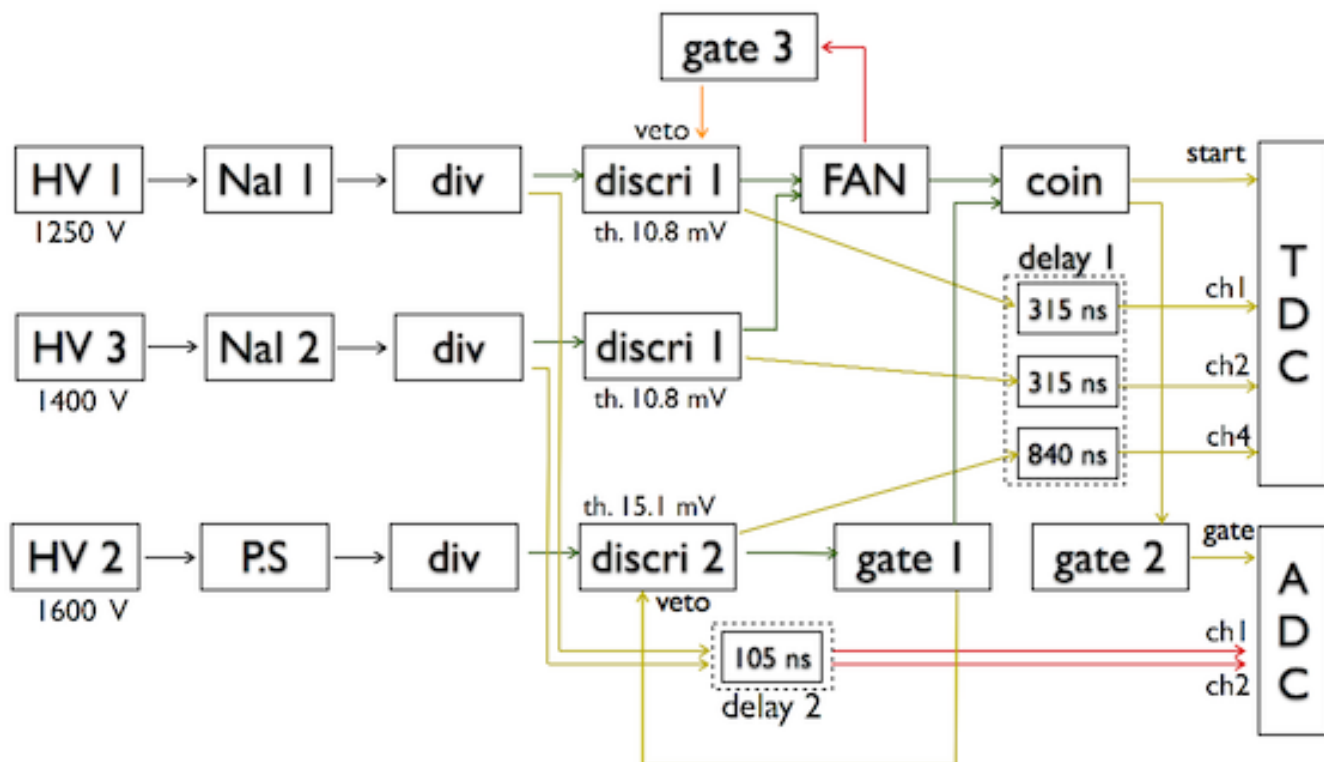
gate 3

veto

HV 1
1250 V

NaI 1

div

discri 1
th. 10.8 mV

FAN

coin

start

T
D
C

delay 1

315 ns

ch1

HV 3
1400 V

NaI 2

div

discri 1
th. 10.8 mV

315 ns

ch2

840 ns

ch4

th. 15.1 mV

HV 2
1600 V

P.S

div

discri 2

gate 1

gate 2

gate

A
D
C

veto

105 ns

delay 2

ch1

ch2